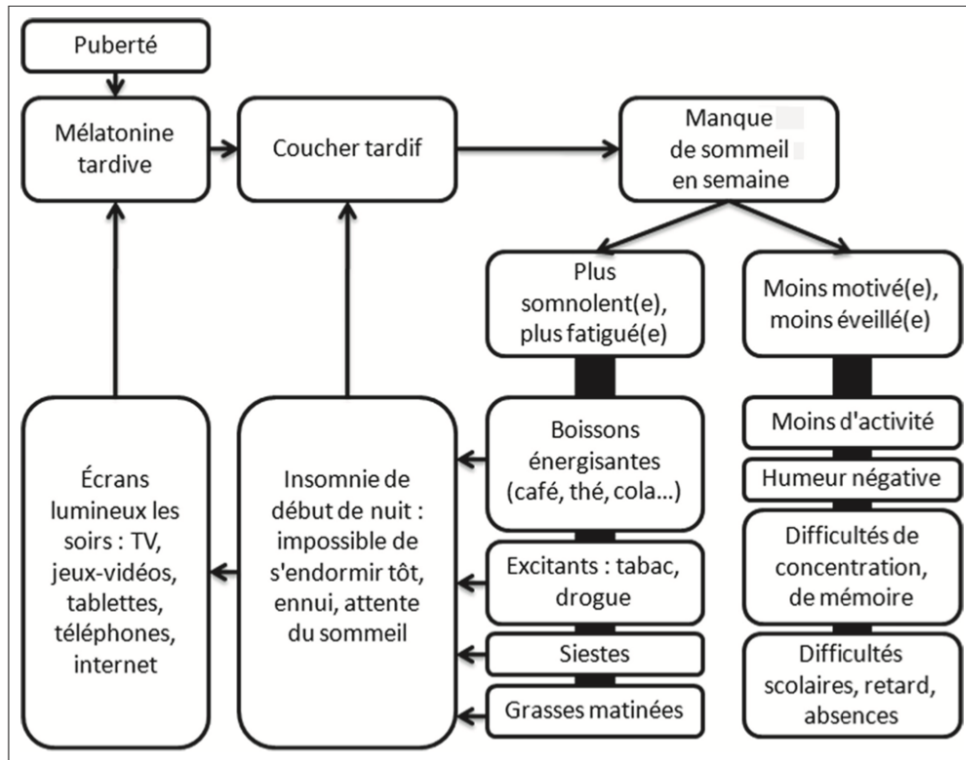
Puberté

Mélatonine tardive

Coucher tardif

Manque de sommeil en semaine

Plus somnolent(e), plus fatigué(e)

Moins motivé(e), moins éveillé(e)

Boissons énergisantes (café, thé, cola...)

Excitants : tabac, drogue

Siestes

Grasses matinées

Moins d'activité

Humeur négative

Difficultés de concentration, de mémoire

Difficultés scolaires, retard, absences

Insomnie de début de nuit : impossible de s'endormir tôt, ennui, attente du sommeil

Écrans lumineux les soirs : TV, jeux-vidéos, tablettes, téléphones, internet